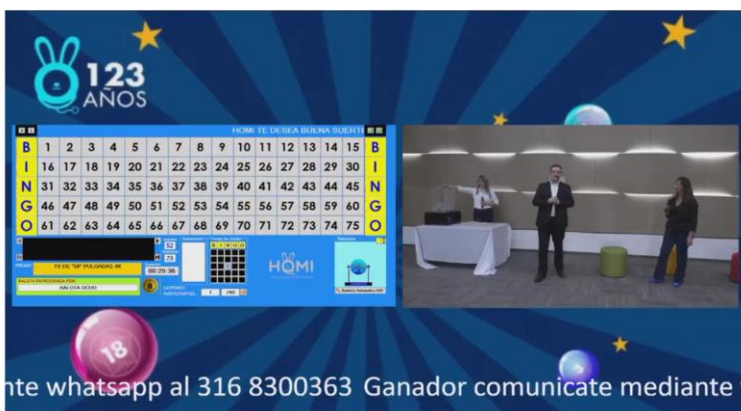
123 AÑOS

HOMI TE DESEA BUENA SUERTE

| B | 1 | 2 | 3 | 4 | 5 | 6 | 7 | 8 | 9 | 10 | 11 | 12 | 13 | 14 | 15 | B |
|---|---|---|---|---|---|---|---|---|---|---|---|---|---|---|---|---|
| I | 16 | 17 | 18 | 19 | 20 | 21 | 22 | 23 | 24 | 25 | 26 | 27 | 28 | 29 | 30 | I |
| N | 31 | 32 | 33 | 34 | 35 | 36 | 37 | 38 | 39 | 40 | 41 | 42 | 43 | 44 | 45 | N |
| G | 46 | 47 | 48 | 49 | 50 | 51 | 52 | 53 | 54 | 55 | 56 | 57 | 58 | 59 | 60 | G |
| O | 61 | 62 | 63 | 64 | 65 | 66 | 67 | 68 | 69 | 70 | 71 | 72 | 73 | 74 | 75 | O |

52
73
TV DE "55" PULGADAS 4K
00:25:36
HOMI

18

nte whatsapp al 316 8300363 Ganador comunicate mediante